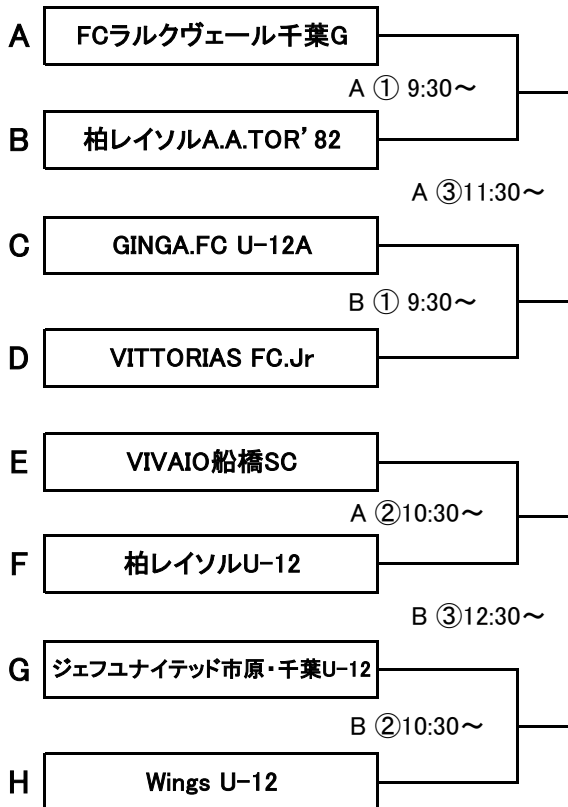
A FCラルクヴェール千葉G

A ① 9:30～

B 柏レイソルA.A.TOR'82

A ③11:30～

C GINGA.FC U-12A

B ① 9:30～

D VITTORIAS FC.Jr

E VIVAIO船橋SC

A ②10:30～

F 柏レイソルU-12

B ③12:30～

G ジェフユナイテッド市原・千葉U-12

B ②10:30～

H Wings U-12